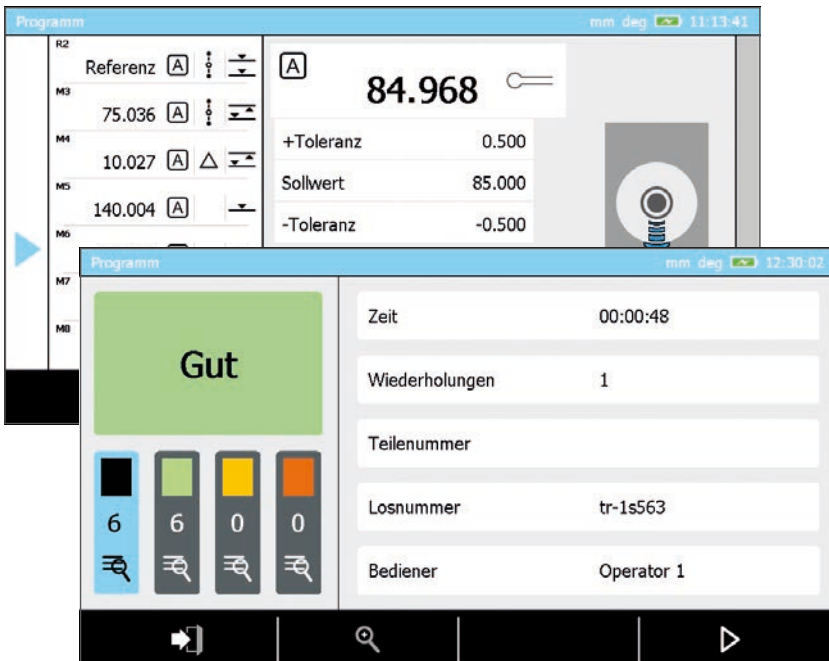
Programm mm deg 11:13:41

R2
Referenz A
M3
75.036 A
M4
10.027 A △
M5
140.004 A
M6
M7
M8

A
84.968

| | |
|---|---|
| +Toleranz | 0.500 |
| Sollwert | 85.000 |
| -Toleranz | -0.500 |

Programm mm deg 12:30:02

Gut

6 6 0 0

| | |
|---|---|
| Zeit | 00:00:48 |
| Wiederholungen | 1 |
| Teilenummer | |
| Losnummer | tr-1s563 |
| Bediener | Operator 1 |